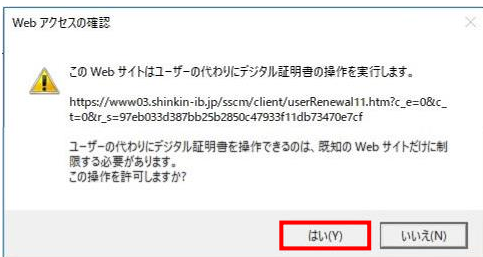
Web アクセスの確認

この Web サイトはユーザーの代わりにデジタル証明書の操作を実行します。

https://www03.shinkin-ib.jp/sscm/client/userRenewal11.htm?c_e=0&c_t=0&r_s=97eb033d387bb25b2850c47933f11db73470e7cf

ユーザーの代わりにデジタル証明書を操作できるのは、既知の Web サイトだけに制限する必要があります。
この操作を許可しますか?

はい(Y)

いいえ(N)